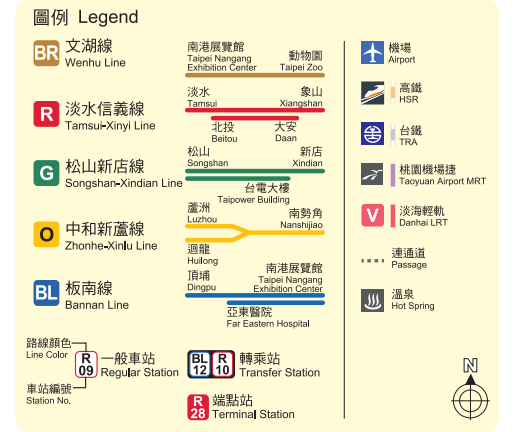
圖例 Legend

BR 文湖線 Wenhu Line
南港展覽館 Taipei Nangang Exhibition Center
動物園 Taipei Zoo

R 淡水信義線 Tamsui-Xinyi Line
淡水 Tamsui
象山 Xiangshan
北投 Beitou
大安 Daan

G 松山新店線 Songshan-Xindian Line
松山 Songshan
新店 Xindian
台電大樓 Taipower Building

O 中和新蘆線 Zhonhe-Xinlu Line
蘆洲 Luzhou
南勢角 Nanshijiao
迴龍 Huilong

BL 板南線 Bannan Line
頂埔 Dingpu
南港展覽館 Taipei Nangang Exhibition Center
亞東醫院 Far Eastern Hospital

路線顏色 Line Color
車站編號 Station No.
R 09 一般車站 Regular Station
BL 12 R 10 轉乘站 Transfer Station
R 28 端點站 Terminal Station

機場 Airport
高鐵 HSR
台鐵 TRA
桃園機場捷 Taoyuan Airport MRT
V 淡海輕軌 Danhai LRT
連通道 Passage
溫泉 Hot Spring
N